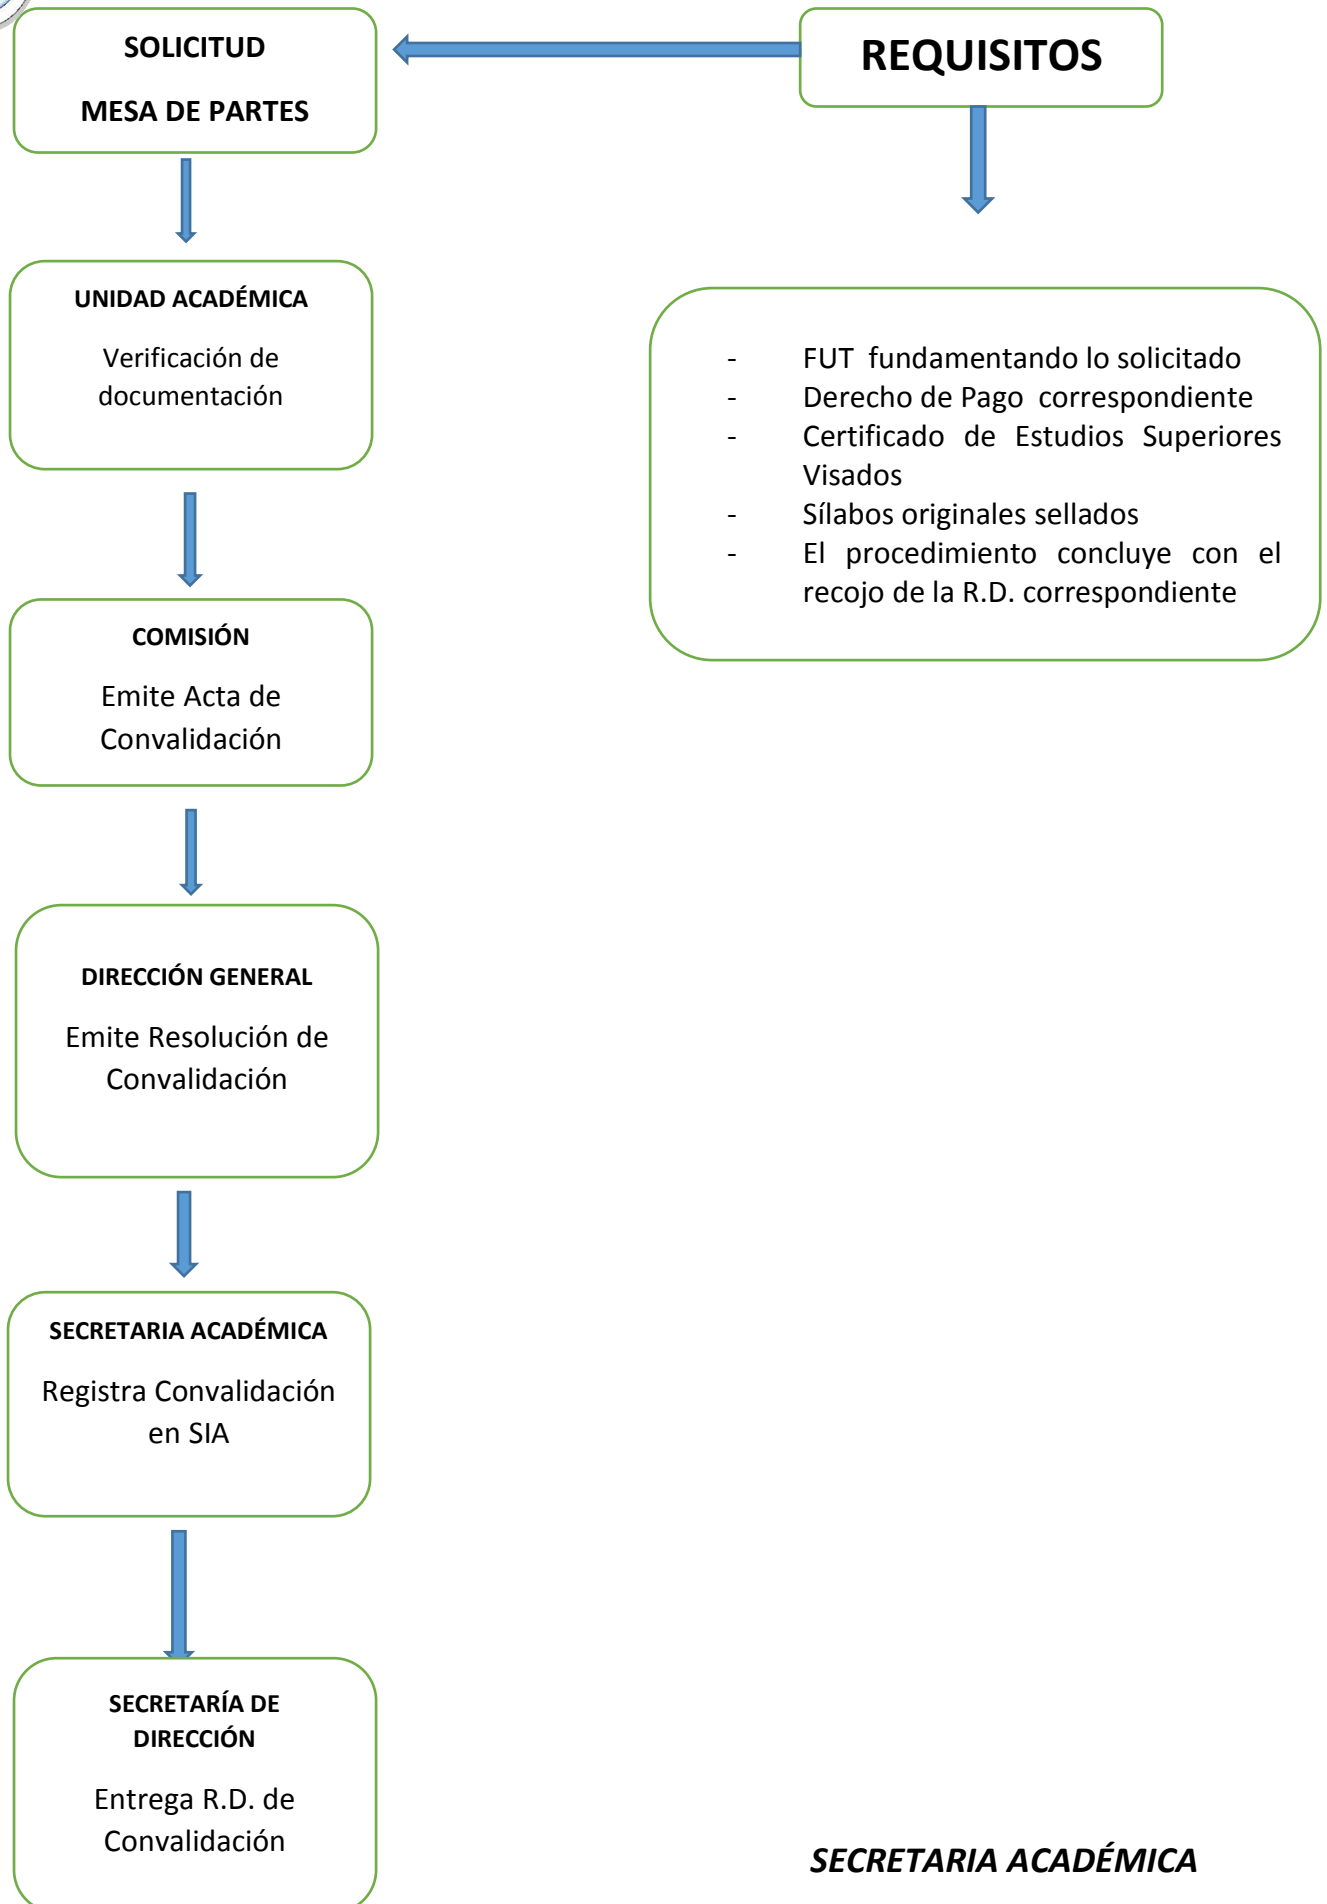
SOLICITUD

MESA DE PARTES

REQUISITOS

UNIDAD ACADÉMICA

Verificación de documentación

- FUT fundamentando lo solicitado
- Derecho de Pago correspondiente
- Certificado de Estudios Superiores Visados
- Sílabos originales sellados
- El procedimiento concluye con el recojo de la R.D. correspondiente

COMISIÓN

Emite Acta de Convalidación

DIRECCIÓN GENERAL

Emite Resolución de Convalidación

SECRETARIA ACADÉMICA

Registra Convalidación en SIA

SECRETARÍA DE DIRECCIÓN

Entrega R.D. de Convalidación

SECRETARIA ACADÉMICA